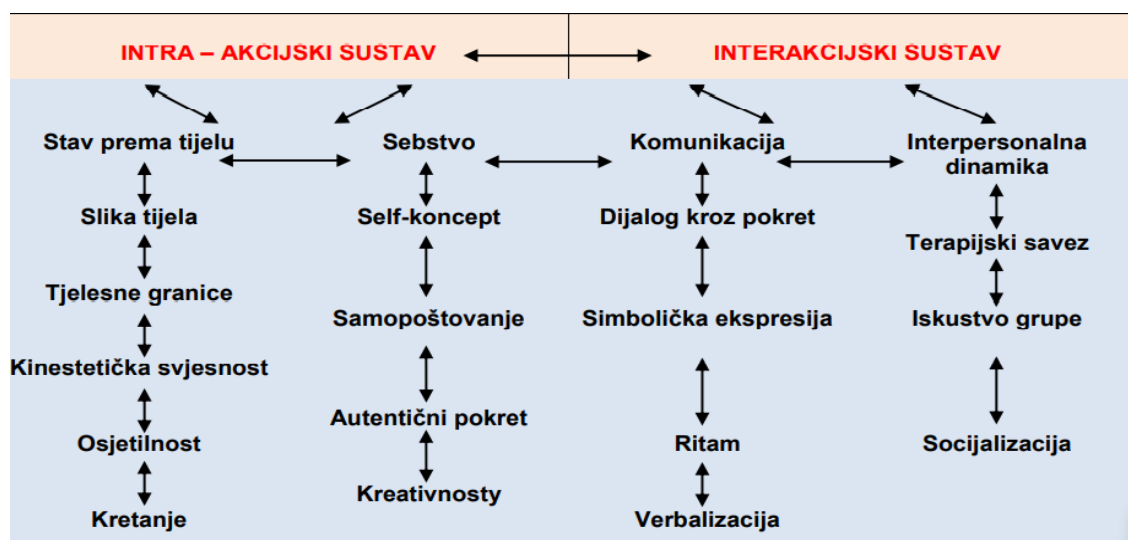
INTRA – AKCIJSKI SUSTAV

INTERAKCIJSKI SUSTAV

Stav prema tijelu

Slika tijela

Tjelesne granice

Kinestetička svjesnost

Osjetilnost

Kretanje

Sebstvo

Self-koncept

Samopoštovanje

Autentični pokret

Kreativnosty

Komunikacija

Dijalog kroz pokret

Simbolička ekspresija

Ritam

Verbalizacija

Interpersonalna dinamika

Terapijski savez

Iskustvo grupe

Socijalizacija